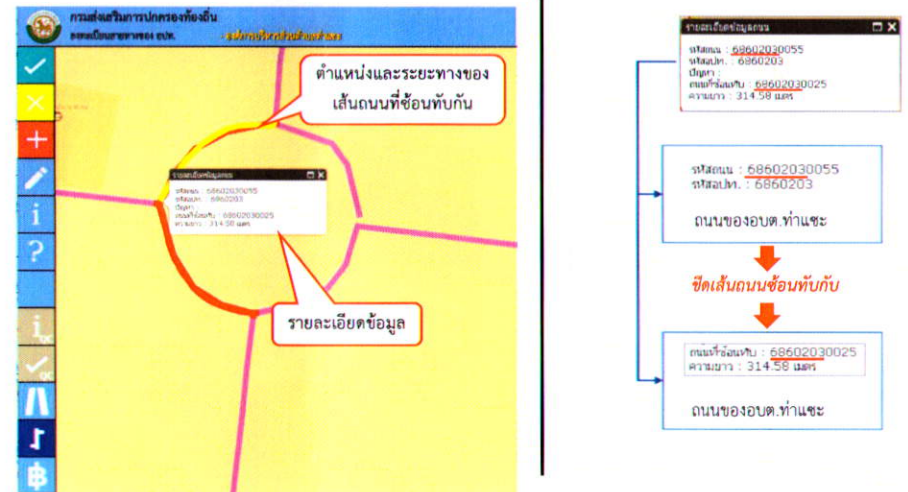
กรมส่งเสริมการปกครองท้องถิ่น

ระบบทะเบียนทางหลวง อปท.

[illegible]

ตำแหน่งและระยะทางของเส้นถนนที่ซ้อนทับกัน

รายละเอียดข้อมูลถนน

รหัสถนน : 68602030055
รหัสอปท. : 6860203
ปัญหา :
ถนนที่ซ้อนทับ : 68602030025
ความยาว : 314.58 เมตร

รายละเอียดข้อมูล

i
?
i
$

รายละเอียดข้อมูลถนน

รหัสถนน : 68602030055
รหัสอปท. : 6860203
ปัญหา :
ถนนที่ซ้อนทับ : 68602030025
ความยาว : 314.58 เมตร

รหัสถนน : 68602030055
รหัสอปท. : 6860203

ถนนของอบต.ท่าแซะ

ขีดเส้นถนนซ้อนทับกัน

ถนนที่ซ้อนทับ : 68602030025
ความยาว : 314.58 เมตร

ถนนของอบต.ท่าแซะ